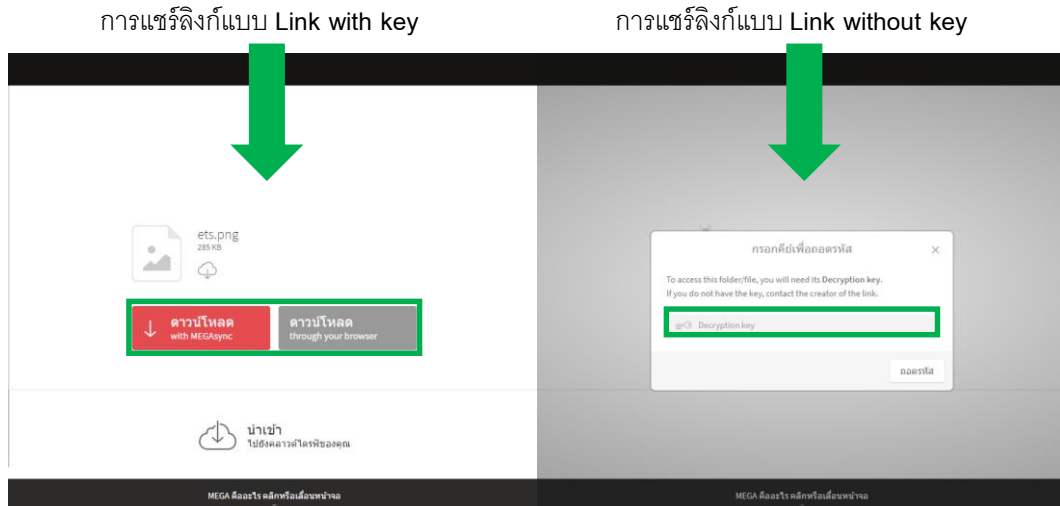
การแชร์ลิงก์แบบ Link with key

การแชร์ลิงก์แบบ Link without key

ets.png
285 KB

ดาวน์โหลด
with MEGAsync

ดาวน์โหลด
through your browser

นำเข้า
ไปยังคลาวด์ไดรฟ์ของคุณ

MEGA คืออะไร คลิกหรือเลื่อนหน้าจอ

กรอกคีย์เพื่อถอดรหัส

To access this folder/file, you will need its Decryption key. If you do not have the key, contact the creator of the link.

Decryption key

ถอดรหัส

MEGA คืออะไร คลิกหรือเลื่อนหน้าจอ